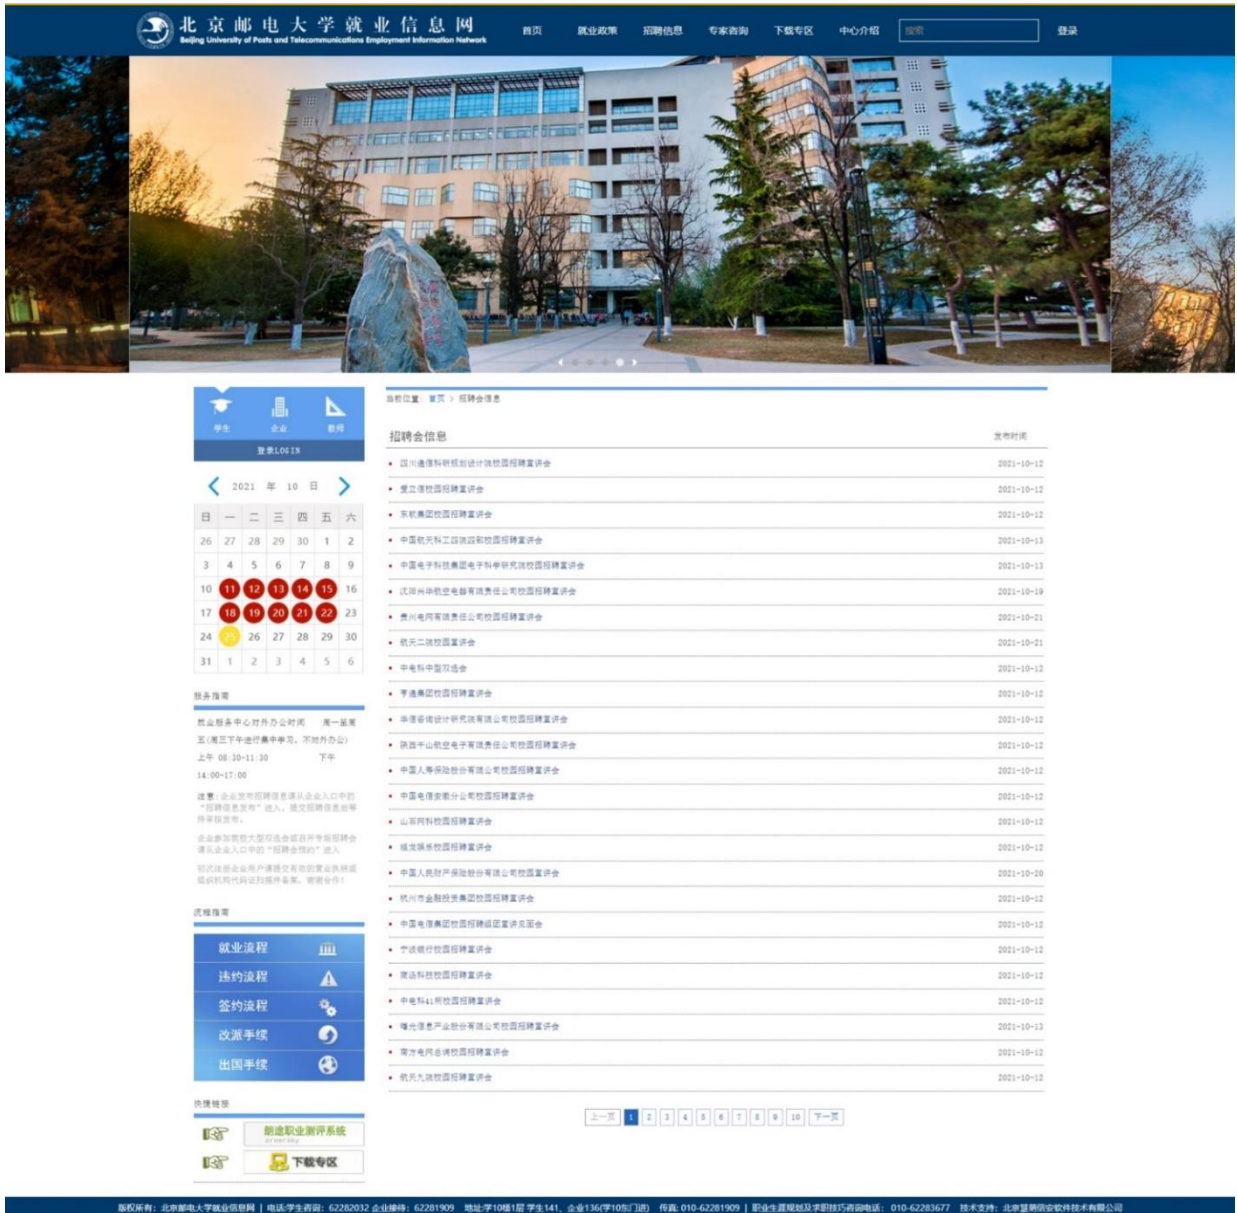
北京邮电大学就业信息网
Beijing University of Posts and Telecommunications Employment Information Network

首页 就业政策 招聘信息 专家咨询 下载专区 中心介绍 搜索 登录

学生 企业 教师
登录LOGIN

2021 年 10 日

| 日 | 一 | 二 | 三 | 四 | 五 | 六 |
|---|---|---|---|---|---|---|
| 26 | 27 | 28 | 29 | 30 | 1 | 2 |
| 3 | 4 | 5 | 6 | 7 | 8 | 9 |
| 10 | 11 | 12 | 13 | 14 | 15 | 16 |
| 17 | 18 | 19 | 20 | 21 | 22 | 23 |
| 24 | 25 | 26 | 27 | 28 | 29 | 30 |
| 31 | 1 | 2 | 3 | 4 | 5 | 6 |

服务指南

就业服务中心对外办公时间 周一至周五(周三下午进行集中学习，不对外办公) 上午 08:30-11:30 下午 14:00-17:00

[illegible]

流程指南

就业流程
违约流程
签约流程
改派手续
出国手续

快捷链接

朗途职业测评系统
下载专区

当前位置： 首页 > 招聘会信息

招聘会信息 发布时间

| | |
|---|---|
| 四川通信科研规划设计院校园招聘宣讲会 | 2021-10-12 |
| 星立德校园招聘宣讲会 | 2021-10-12 |
| 东软集团校园招聘宣讲会 | 2021-10-12 |
| 中国航天科工四院四部校园招聘宣讲会 | 2021-10-13 |
| 中国电子科技集团电子科学研究院校园招聘宣讲会 | 2021-10-13 |
| 沈阳兴华航空电器有限责任公司校园招聘宣讲会 | 2021-10-19 |
| 贵州电网有限责任公司校园招聘宣讲会 | 2021-10-21 |
| 航天二院校园宣讲会 | 2021-10-21 |
| 中电科中鉴双选会 | 2021-10-12 |
| 亨通集团校园招聘宣讲会 | 2021-10-12 |
| 中国县城设计研究院有限公司校园招聘宣讲会 | 2021-10-12 |
| 陕西千山航空电子有限责任公司校园招聘宣讲会 | 2021-10-12 |
| 中国人寿保险股份有限公司校园招聘宣讲会 | 2021-10-12 |
| 中国电信安徽分公司校园招聘宣讲会 | 2021-10-12 |
| 山东同科校园招聘宣讲会 | 2021-10-12 |
| 埃戈豪系校园招聘宣讲会 | 2021-10-12 |
| 中国人民财产保险股份有限公司校园宣讲会 | 2021-10-20 |
| 杭州市金融投资集团校园招聘宣讲会 | 2021-10-12 |
| 中国电信集团校园招聘巡回宣讲见面会 | 2021-10-12 |
| 宁波银行校园招聘宣讲会 | 2021-10-12 |
| 商汤科技校园招聘宣讲会 | 2021-10-12 |
| 中电科41所校园招聘宣讲会 | 2021-10-12 |
| 曙光信息产业股份有限公司校园招聘宣讲会 | 2021-10-13 |
| 南方电网总调校园招聘宣讲会 | 2021-10-12 |
| 航天九院校园招聘宣讲会 | 2021-10-12 |

上一页 1 2 3 4 5 6 7 8 9 10 下一页

版权所有：北京邮电大学就业信息网 | 电话:学生咨询：62282032 企业接待：62281909 地址:学10楼1层 学生141、企业136(学10东门进) 传真: 010-62281909 | 职业生涯规划及求职技巧咨询电话：010-62283677 技术支持：北京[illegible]软件技术有限公司